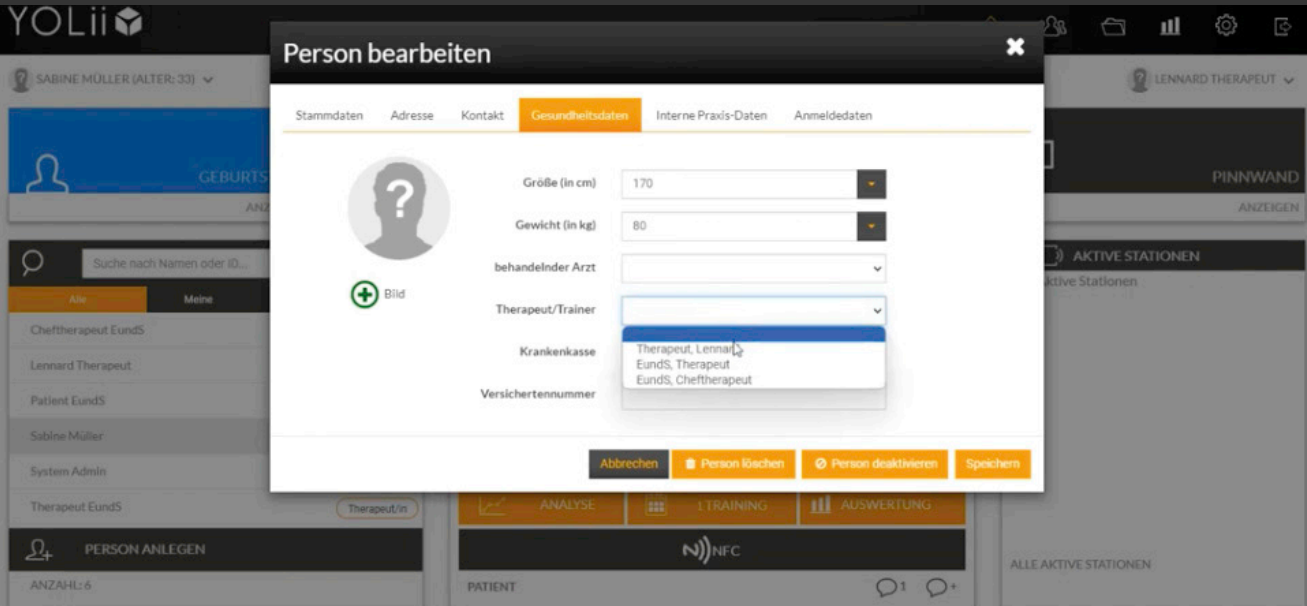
YOLii

SABINE MÜLLER (ALTER: 33)

LENNARD THERAPEUT

GEBURTS

ANZ

PINNWAND

ANZEIGEN

Suche nach Namen oder ID...

Alle

Meine

Cheftherapeut EundS

Lennard Therapeut

Patient EundS

Sabine Müller

System Admin

Therapeut EundS

Therapeut/in

PERSON ANLEGEN

ANZAHL: 6

AKTIVE STATIONEN

Aktive Stationen

ALLE AKTIVE STATIONEN

ANALYSE

TRAINING

AUSWERTUNG

NFC

PATIENT

1

Person bearbeiten

Stammdaten

Adresse

Kontakt

Gesundheitsdaten

Interne Praxis-Daten

Anmeldedaten

Bild

Größe (in cm)

170

Gewicht (in kg)

80

behandelnder Arzt

Therapeut/Trainer

Krankenkasse

Versichertennummer

Therapeut, Lennard

EundS, Therapeut

EundS, Cheftherapeut

Abbrechen

Person löschen

Person deaktivieren

Speichern